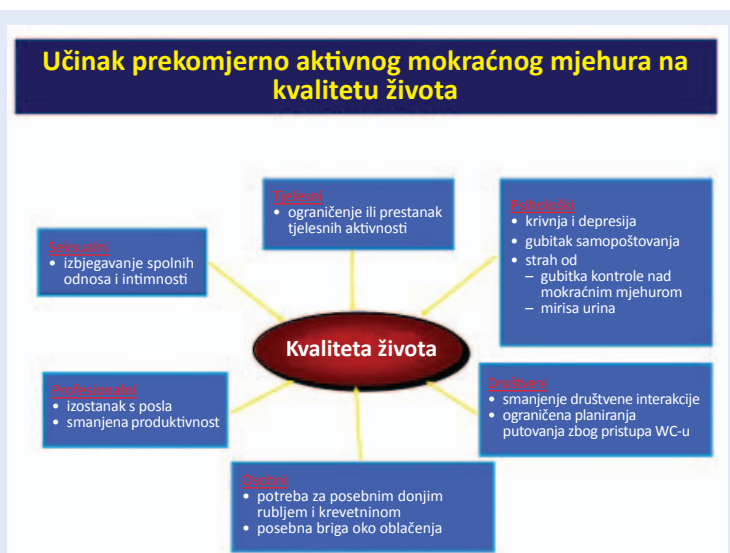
Učinak prekomjerno aktivnog mokraćnog mjehura na kvalitetu života

Tjelesni
• ograničenje ili prestanak tjelesnih aktivnosti

Psihološki
• krivnja i depresija
• gubitak samopoštovanja
• strah od
– gubitka kontrole nad mokraćnim mjehurom
– mirisa urina

Seksualni
• izbjegavanje spolnih odnosa i intimnosti

Kvaliteta života

Profesionalni
• izostanak s posla
• smanjena produktivnost

Društveni
• smanjenje društvene interakcije
• ograničena planiranja putovanja zbog pristupa WC-u

Osobni
• potreba za posebnim donjim rubljem i krevetninom
• posebna briga oko oblačenja